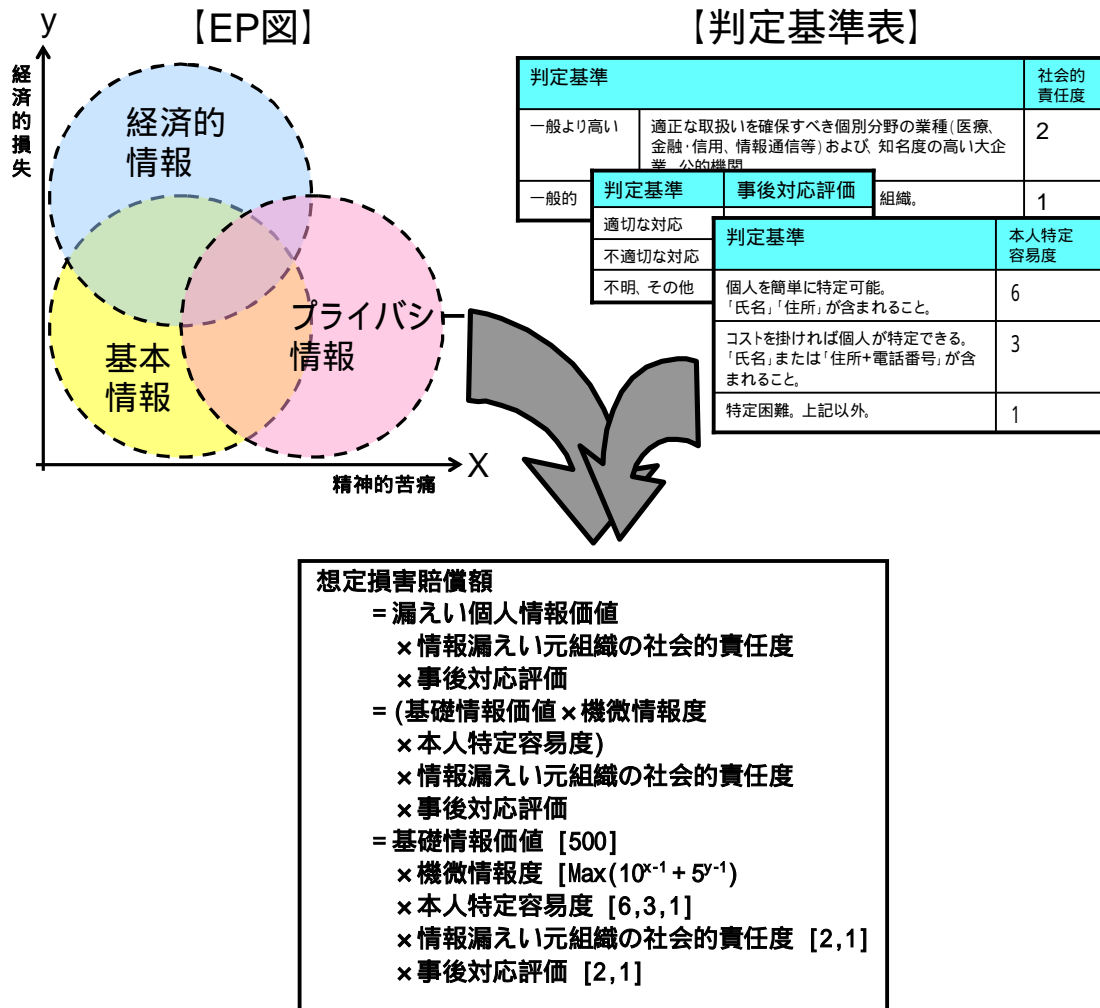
【EP図】

y

経済的損失

経済的情報

基本情報

プライバシー情報

X

精神的苦痛

【判定基準表】

| 判定基準 | | 社会的責任度 |
|---|---|---|
| 一般より高い | 適正な取扱いを確保すべき個別分野の業種(医療、金融·信用、情報通信等)および、知名度の高い大企業、公的機関 | 2 |
| 一般的 | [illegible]組織。 | 1 |

| 判定基準 | 事後対応評価 |
|---|---|
| 適切な対応 | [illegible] |
| 不適切な対応 | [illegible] |
| 不明、その他 | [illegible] |

| 判定基準 | 本人特定容易度 |
|---|---|
| 個人を簡単に特定可能。「氏名」「住所」が含まれること。 | 6 |
| コストを掛ければ個人が特定できる。「氏名」または「住所+電話番号」が含まれること。 | 3 |
| 特定困難。上記以外。 | 1 |

想定損害賠償額
=漏えい個人情報価値
×情報漏えい元組織の社会的責任度
×事後対応評価
=(基礎情報価値×機微情報度
×本人特定容易度)
×情報漏えい元組織の社会的責任度
×事後対応評価
=基礎情報価値 [500]
×機微情報度 [Max($10^{x-1}+5^{y-1}$)
×本人特定容易度 [6,3,1]
×情報漏えい元組織の社会的責任度 [2,1]
×事後対応評価 [2,1]